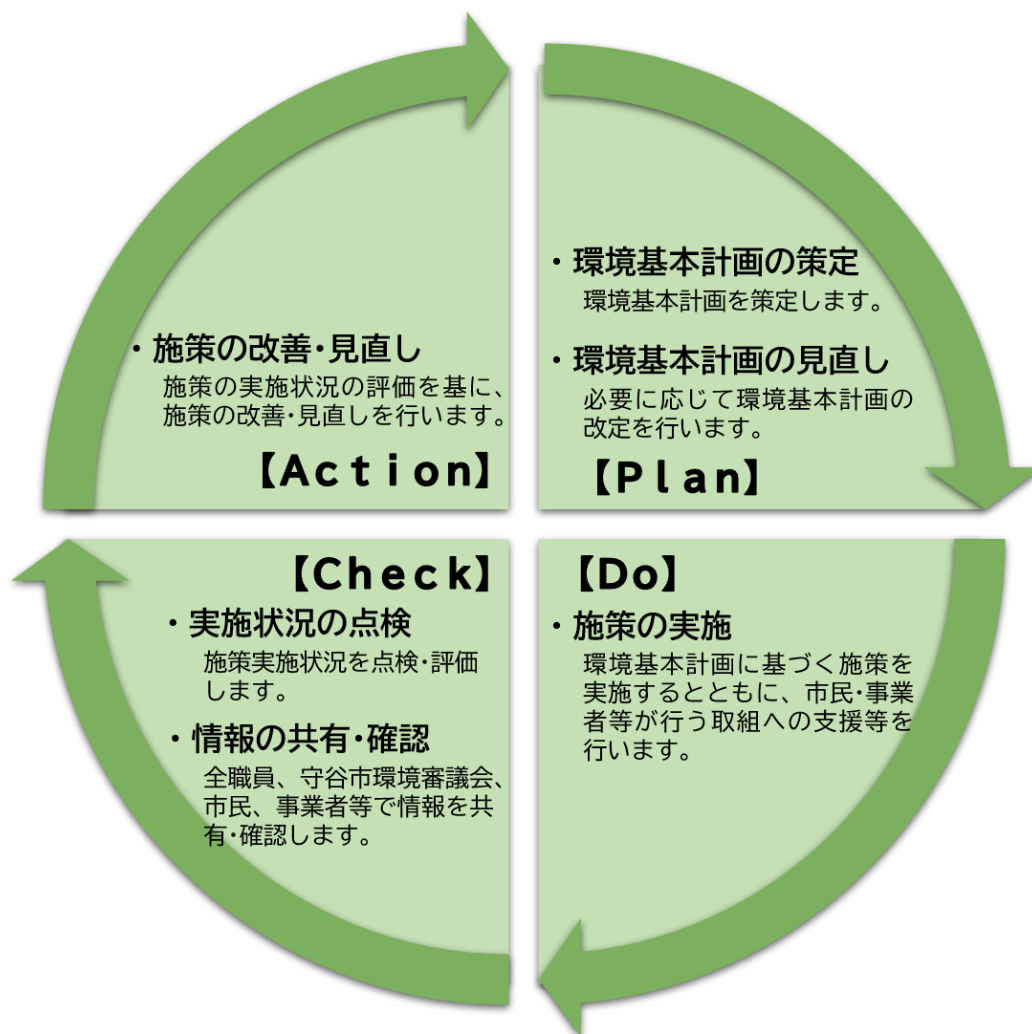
・環境基本計画の策定
環境基本計画を策定します。

・環境基本計画の見直し
必要に応じて環境基本計画の改定を行います。

【Plan】

【Do】

・施策の実施
環境基本計画に基づく施策を実施するとともに、市民・事業者等が行う取組への支援等を行います。

【Check】

・実施状況の点検
施策実施状況を点検・評価します。

・情報の共有・確認
全職員、守谷市環境審議会、市民、事業者等で情報を共有・確認します。

・施策の改善・見直し
施策の実施状況の評価を基に、施策の改善・見直しを行います。

【Action】